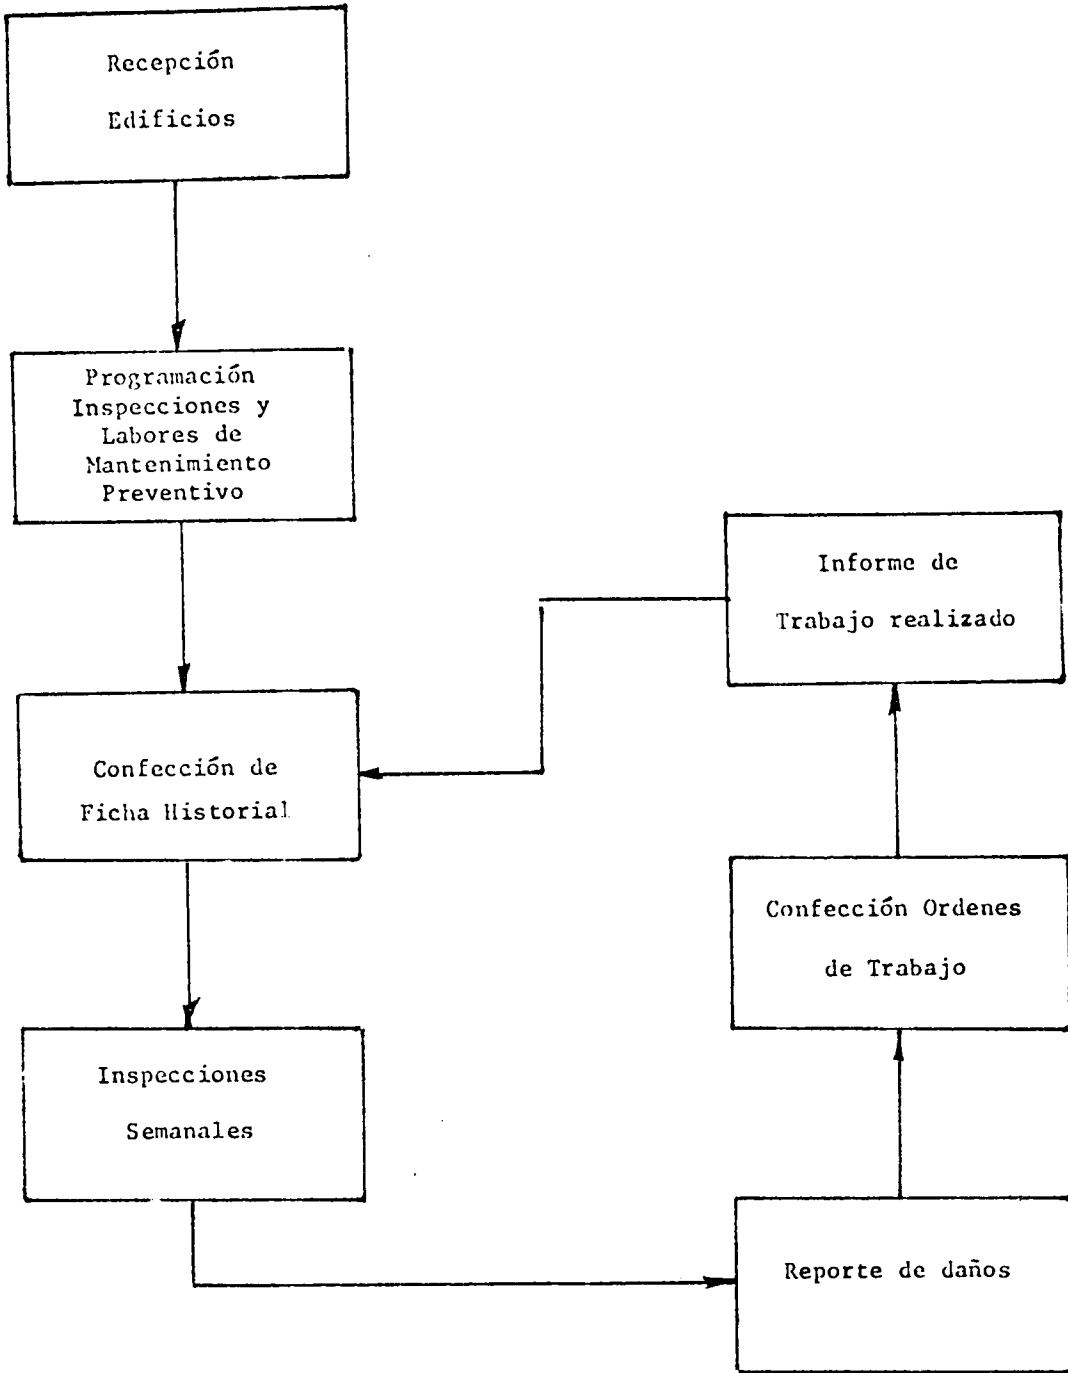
Recepción Edificios

Programación Inspecciones y Labores de Mantenimiento Preventivo

Confección de Ficha Historial

Inspecciones Semanales

Reporte de daños

Confección Ordenes de Trabajo

Informe de Trabajo realizado